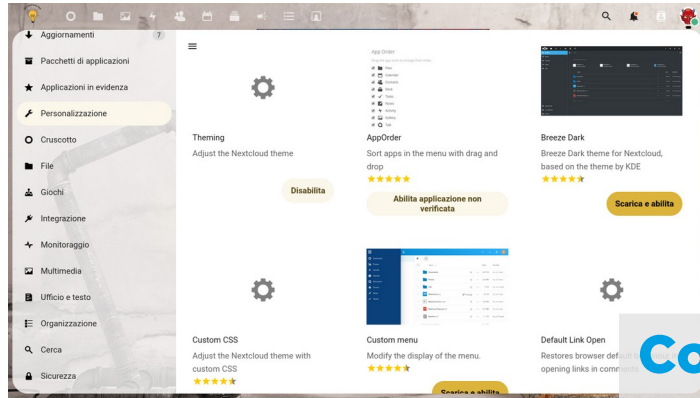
Aggiornamenti 7
Pacchetti di applicazioni
Applicazioni in evidenza
Personalizzazione
Cruscotto
File
Giochi
Integrazione
Monitoraggio
Multimedia
Ufficio e testo
Organizzazione
Cerca
Sicurezza

Theming
Adjust the Nextcloud theme
Disabilita

App Order
AppOrder
Sort apps in the menu with drag and drop
★★★★★
Abilita applicazione non verificata

Breeze Dark
Breeze Dark theme for Nextcloud, based on the theme by KDE
★★★★
Scarica e abilita

Custom CSS
Adjust the Nextcloud theme with custom CSS
★★★★

Custom menu
Modify the display of the menu.
★★★★
Scarica e abilita

Default Link Open
Restores browser default b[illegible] opening links in comme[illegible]

Co